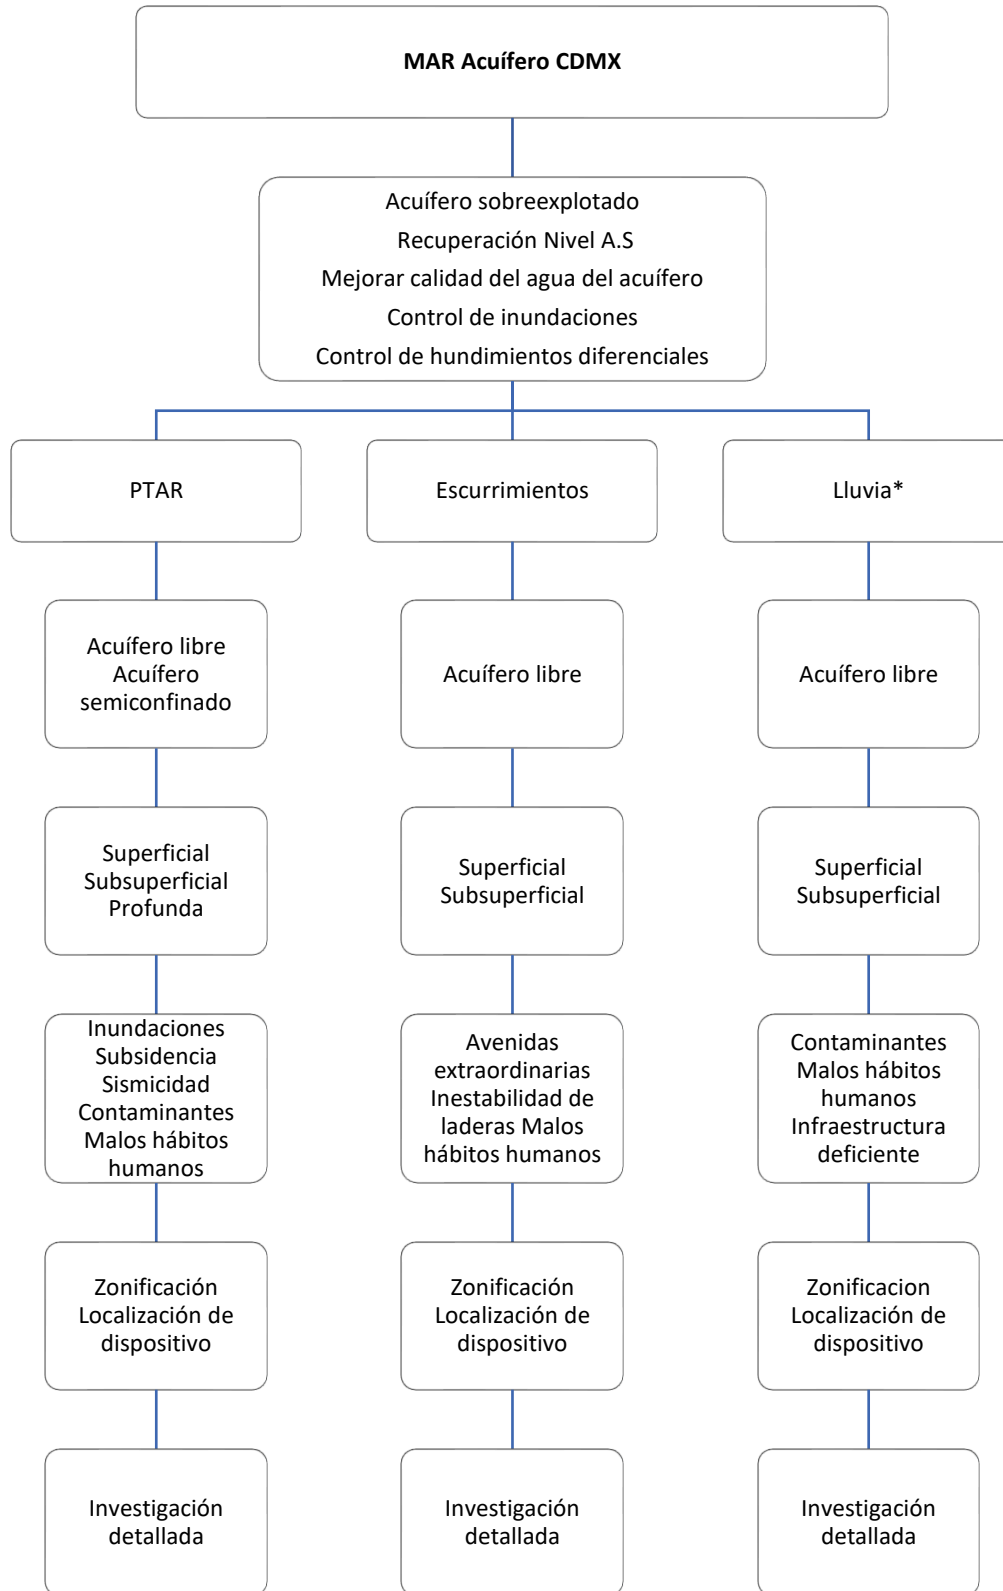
MAR Acuífero CDMX

Acuífero sobreexplotado
Recuperación Nivel A.S
Mejorar calidad del agua del acuífero
Control de inundaciones
Control de hundimientos diferenciales

PTAR

Escurrimientos

Lluvia*

Acuífero libre
Acuífero semiconfinado

Acuífero libre

Acuífero libre

Superficial
Subsuperficial
Profunda

Superficial
Subsuperficial

Superficial
Subsuperficial

Inundaciones
Subsidencia
Sismicidad
Contaminantes
Malos hábitos humanos

Avenidas extraordinarias
Inestabilidad de laderas Malos hábitos humanos

Contaminantes
Malos hábitos humanos
Infraestructura deficiente

Zonificación
Localización de dispositivo

Zonificación
Localización de dispositivo

Zonificacion
Localización de dispositivo

Investigación detallada

Investigación detallada

Investigación detallada